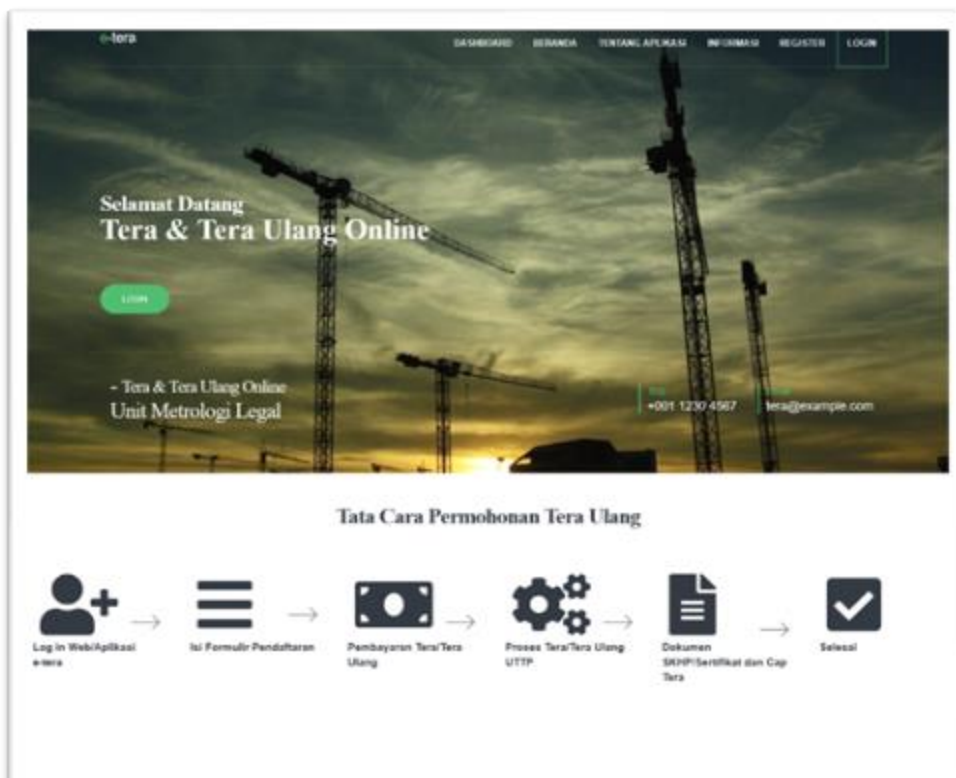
e-tera

DASHBOARD BERANDA TENTANG APLIKASI INFORMASI REGISTER LOGIN

Selamat Datang
Tera & Tera Ulang Online

LOGIN

- Tera & Tera Ulang Online
Unit Metrologi Legal

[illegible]
+001 1230 4567

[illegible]
tera@example.com

Tata Cara Permohonan Tera Ulang

Log In Web/Aplikasi e-tera

Isi Formulir Pendaftaran

Pembayaran Tera/Tera Ulang

Proses Tera/Tera Ulang UTTP

Dokumen SKHP/Sertifikat dan Cap Tera

Selesai